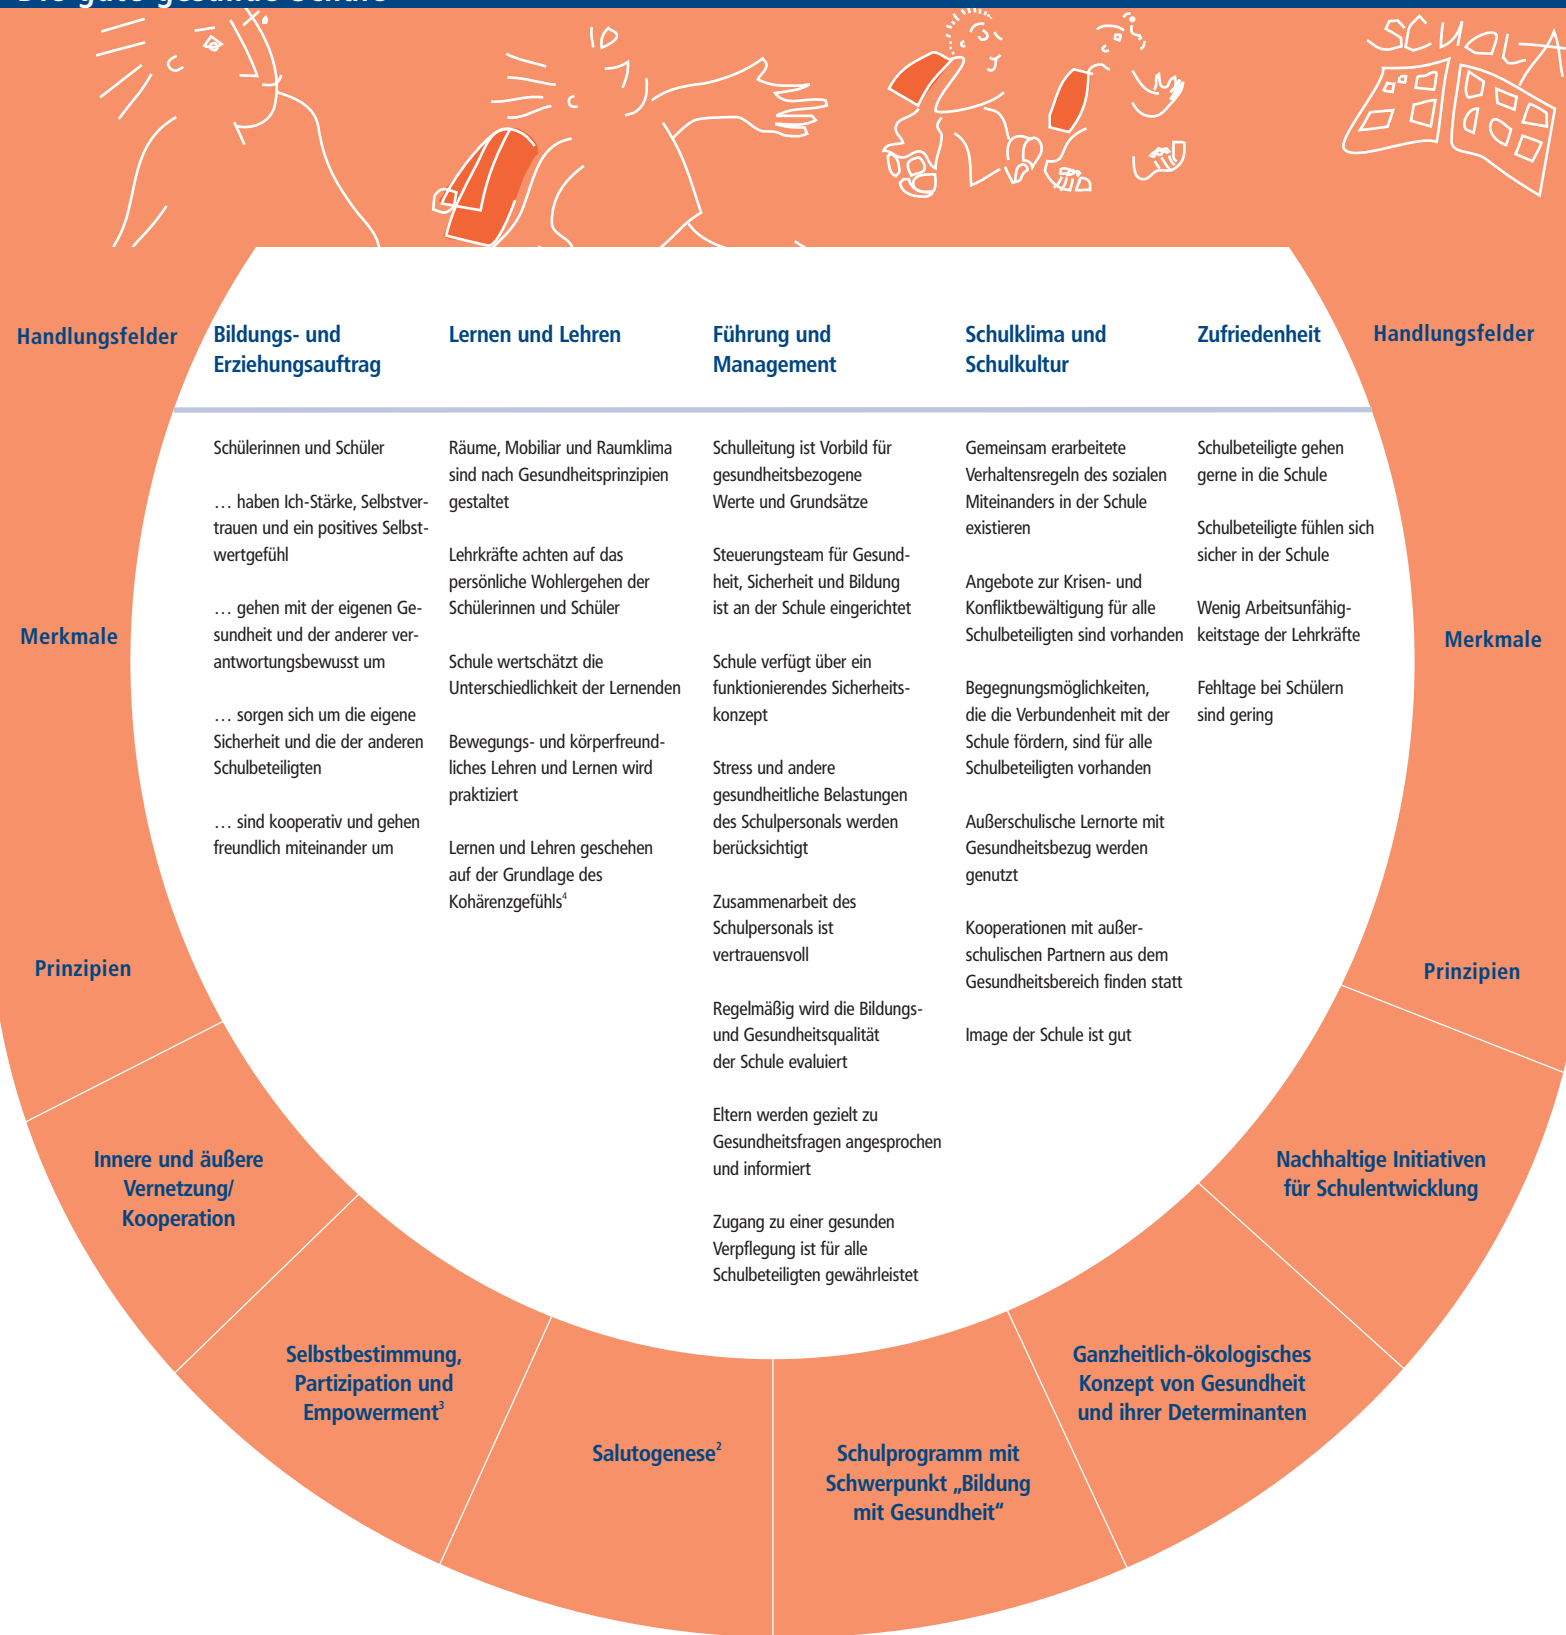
SCHULE

Handlungsfelder

| Bildungs- und Erziehungsauftrag | Lernen und Lehren | Führung und Management | Schulklima und Schulkultur | Zufriedenheit |
|---|---|---|---|---|
| Schülerinnen und Schüler<br><br>… haben Ich-Stärke, Selbstvertrauen und ein positives Selbstwertgefühl<br><br>… gehen mit der eigenen Gesundheit und der anderer verantwortungsbewusst um<br><br>… sorgen sich um die eigene Sicherheit und die der anderen Schulbeteiligten<br><br>… sind kooperativ und gehen freundlich miteinander um | Räume, Mobiliar und Raumklima sind nach Gesundheitsprinzipien gestaltet<br><br>Lehrkräfte achten auf das persönliche Wohlergehen der Schülerinnen und Schüler<br><br>Schule wertschätzt die Unterschiedlichkeit der Lernenden<br><br>Bewegungs- und körperfreundliches Lehren und Lernen wird praktiziert<br><br>Lernen und Lehren geschehen auf der Grundlage des Kohärenzgefühls$^4$ | Schulleitung ist Vorbild für gesundheitsbezogene Werte und Grundsätze<br><br>Steuerungsteam für Gesundheit, Sicherheit und Bildung ist an der Schule eingerichtet<br><br>Schule verfügt über ein funktionierendes Sicherheitskonzept<br><br>Stress und andere gesundheitliche Belastungen des Schulpersonals werden berücksichtigt<br><br>Zusammenarbeit des Schulpersonals ist vertrauensvoll<br><br>Regelmäßig wird die Bildungs- und Gesundheitsqualität der Schule evaluiert<br><br>Eltern werden gezielt zu Gesundheitsfragen angesprochen und informiert<br><br>Zugang zu einer gesunden Verpflegung ist für alle Schulbeteiligten gewährleistet | Gemeinsam erarbeitete Verhaltensregeln des sozialen Miteinanders in der Schule existieren<br><br>Angebote zur Krisen- und Konfliktbewältigung für alle Schulbeteiligten sind vorhanden<br><br>Begegnungsmöglichkeiten, die die Verbundenheit mit der Schule fördern, sind für alle Schulbeteiligten vorhanden<br><br>Außerschulische Lernorte mit Gesundheitsbezug werden genutzt<br><br>Kooperationen mit außerschulischen Partnern aus dem Gesundheitsbereich finden statt<br><br>Image der Schule ist gut | Schulbeteiligte gehen gerne in die Schule<br><br>Schulbeteiligte fühlen sich sicher in der Schule<br><br>Wenig Arbeitsunfähigkeitstage der Lehrkräfte<br><br>Fehltage bei Schülern sind gering |

Handlungsfelder

Merkmale

Merkmale

Prinzipien

Prinzipien

Innere und äußere Vernetzung/ Kooperation

Selbstbestimmung, Partizipation und Empowerment$^3$

Salutogenese$^2$

Schulprogramm mit Schwerpunkt „Bildung mit Gesundheit“

Ganzheitlich-ökologisches Konzept von Gesundheit und ihrer Determinanten

Nachhaltige Initiativen für Schulentwicklung